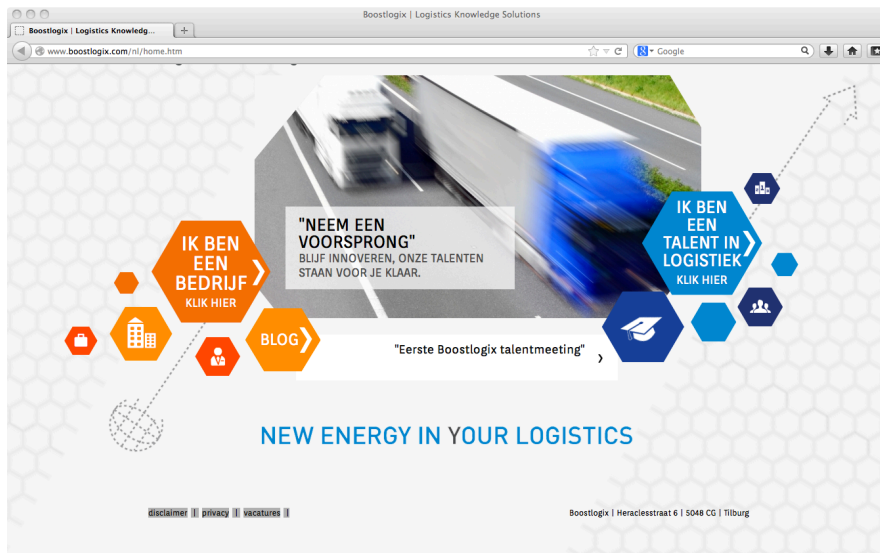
Boostlogix | Logistics Knowledge Solutions

Boostlogix | Logistics Knowledg...

www.boostlogix.com/nl/home.htm

Google

"NEEM EEN VOORSPRONG"
BLIJF INNOVEREN, ONZE TALENTEN STAAN VOOR JE KLAAR.

IK BEN EEN BEDRIJF
KLIK HIER

IK BEN EEN TALENT IN LOGISTIEK
KLIK HIER

BLOG

"Eerste Boostlogix talentmeeting"

NEW ENERGY IN YOUR LOGISTICS

disclaimer | privacy | vacatures |

Boostlogix | Heraclesstraat 6 | 5048 CG | Tilburg